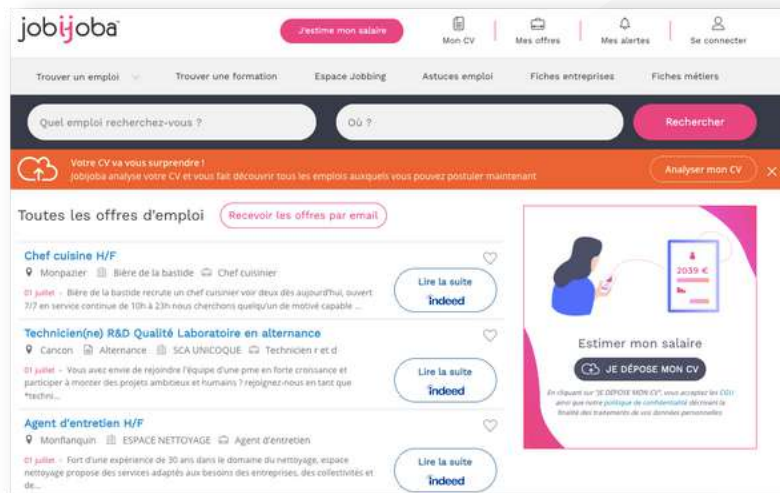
jobijoba

J'estime mon salaire

Mon CV

Mes offres

Mes alertes

Se connecter

Trouver un emploi

Trouver une formation

Espace Jobbing

Astuces emploi

Fiches entreprises

Fiches métiers

Quel emploi recherchez-vous ?

Où ?

Rechercher

Votre CV va vous surprendre !

Jobijoba analyse votre CV et vous fait découvrir tous les emplois auxquels vous pouvez postuler maintenant

Analyser mon CV

Toutes les offres d'emploi

Recevoir les offres par email

Chef cuisine H/F

Monpazier Bière de la bastide Chef cuisinier

01 juillet - Bière de la bastide recrute un chef cuisinier voir deux dès aujourd'hui, ouvert 7/7 en service continue de 10h à 23h nous cherchons quelqu'un de motivé capable ...

Lire la suite

indeed

Technicien(ne) R&D Qualité Laboratoire en alternance

Cancon Alternance SCA UNICOQUE Technicien r et d

01 juillet - Vous avez envie de rejoindre l'équipe d'une pme en forte croissance et participer à monter des projets ambitieux et humains ? rejoignez-nous en tant que *techni...

Lire la suite

indeed

Agent d'entretien H/F

Monflanquin ESPACE NETTOYAGE Agent d'entretien

01 juillet - Fort d'une expérience de 30 ans dans le domaine du nettoyage, espace nettoyage propose des services adaptés aux besoins des entreprises, des collectivités et de...

Lire la suite

indeed

2039 €

Estimer mon salaire

JE DÉPOSE MON CV

En cliquant sur "JE DÉPOSE MON CV", vous acceptez les CGU ainsi que notre politique de confidentialité décrivant la finalité des traitements de vos données personnelles